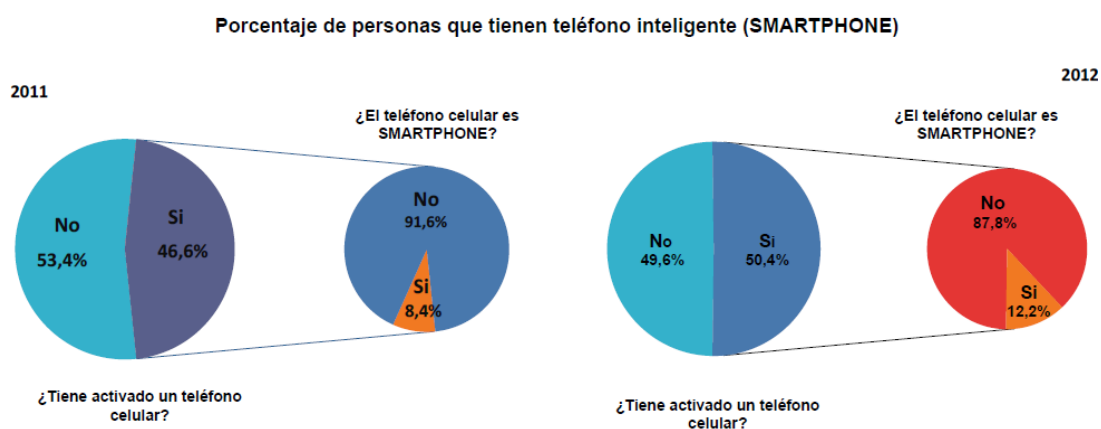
Porcentaje de personas que tienen teléfono inteligente (SMARTPHONE)

2011

¿El teléfono celular es SMARTPHONE?

No 53,4%

Si 46,6%

No 91,6%

Si 8,4%

¿Tiene activado un teléfono celular?

2012

¿El teléfono celular es SMARTPHONE?

No 49,6%

Si 50,4%

No 87,8%

Si 12,2%

¿Tiene activado un teléfono celular?